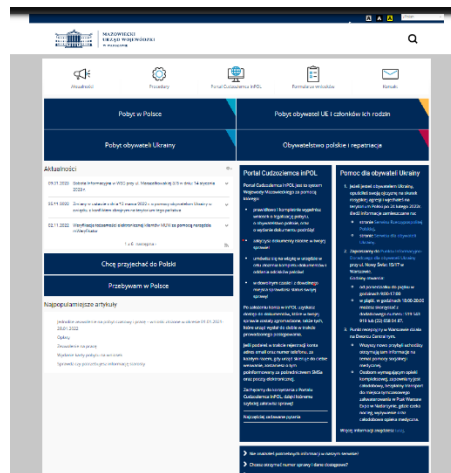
MAZOWIECKI URZĄD WOJEWÓDZKI w Warszawie

Aktualności

Procedury

Portal Cudzoziemca inPOL

Formularze i wnioski

Kontakt

Pobyt w Polsce

Pobyt obywateli UE i członków ich rodzin

Pobyt obywateli Ukrainy

Obywatelstwo polskie i repatriacja

Aktualności

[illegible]

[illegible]

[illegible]

Chcę przyjechać do Polski

Przebywam w Polsce

Najpopularniejsze artykuły

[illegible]

Opłaty

Zezwolenie na pracę

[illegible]

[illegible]

Portal Cudzoziemca inPOL

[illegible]

Pomoc dla obywateli Ukrainy

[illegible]

Nie znalazłeś potrzebnych informacji w naszym serwisie?

Chcesz otrzymać numer sprawy i dane dostępowe?